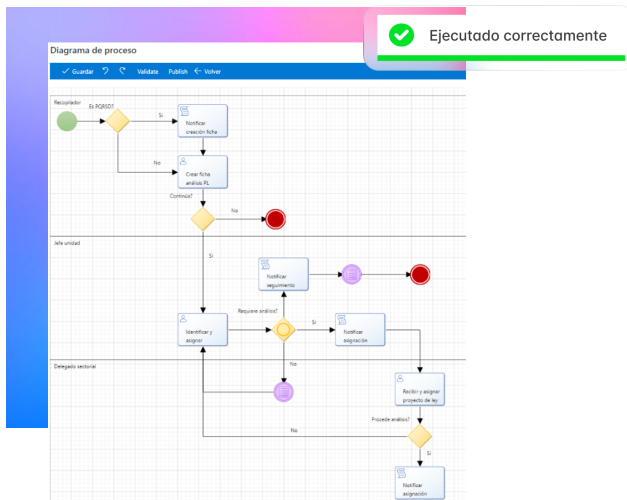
Ejecutado correctamente

Diagrama de proceso

Guardar Validate Publish Volver

Recopilador

Es PQRSD?

Si

Notificar creación ficha

No

Crear ficha análisis PL

Continúa?

No

Jefe unidad

Si

Notificar seguimiento

Requiere análisis?

Si

Identificar y asignar

Notificar asignación

No

Delegado sectorial

Recibir y asignar proyecto de ley

Procede análisis?

No

Si

Notificar asignación